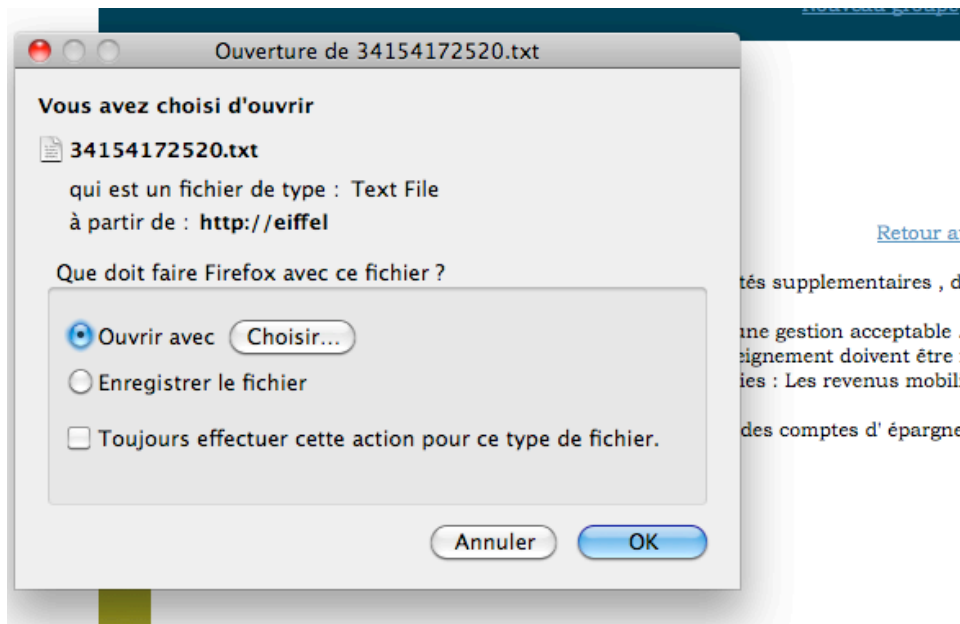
Nouveau groupe

Ouverture de 34154172520.txt

Vous avez choisi d'ouvrir

34154172520.txt

qui est un fichier de type : Text File

à partir de : http://eiffel

Que doit faire Firefox avec ce fichier ?

Ouvrir avec Choisir...

Enregistrer le fichier

Toujours effectuer cette action pour ce type de fichier.

Annuler OK

Retour a

tés supplementaires , d

une gestion acceptable
eignement doivent être
ies : Les revenus mobil

des comptes d' épargne